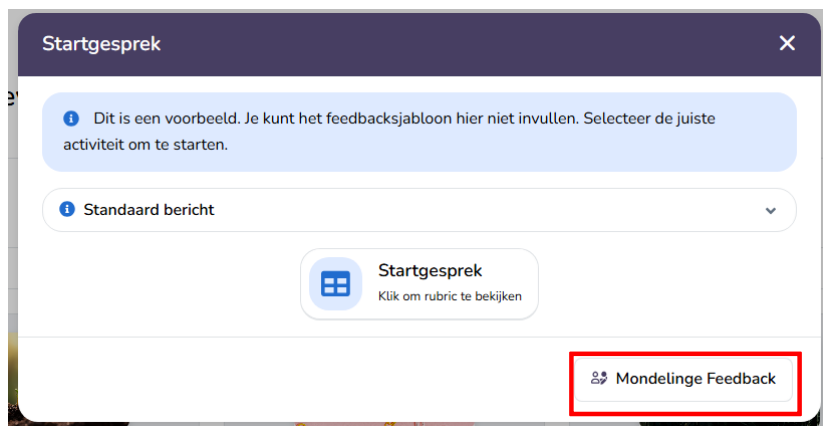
Startgesprek

Dit is een voorbeeld. Je kunt het feedbacksjabloon hier niet invullen. Selecteer de juiste activiteit om te starten.

Standaard bericht

Startgesprek
Klik om rubric te bekijken

Mondelinge Feedback